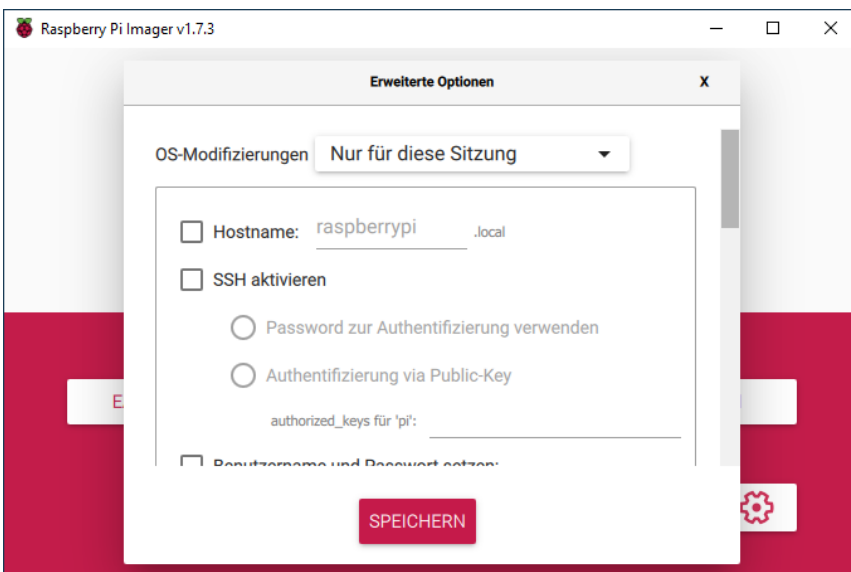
Raspberry Pi Imager v1.7.3

Erweiterte Optionen

X

OS-Modifizierungen Nur für diese Sitzung

Hostname: raspberrypi .local

SSH aktivieren

Password zur Authentifizierung verwenden

Authentifizierung via Public-Key

authorized_keys für 'pi':

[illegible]

E

SPEICHERN